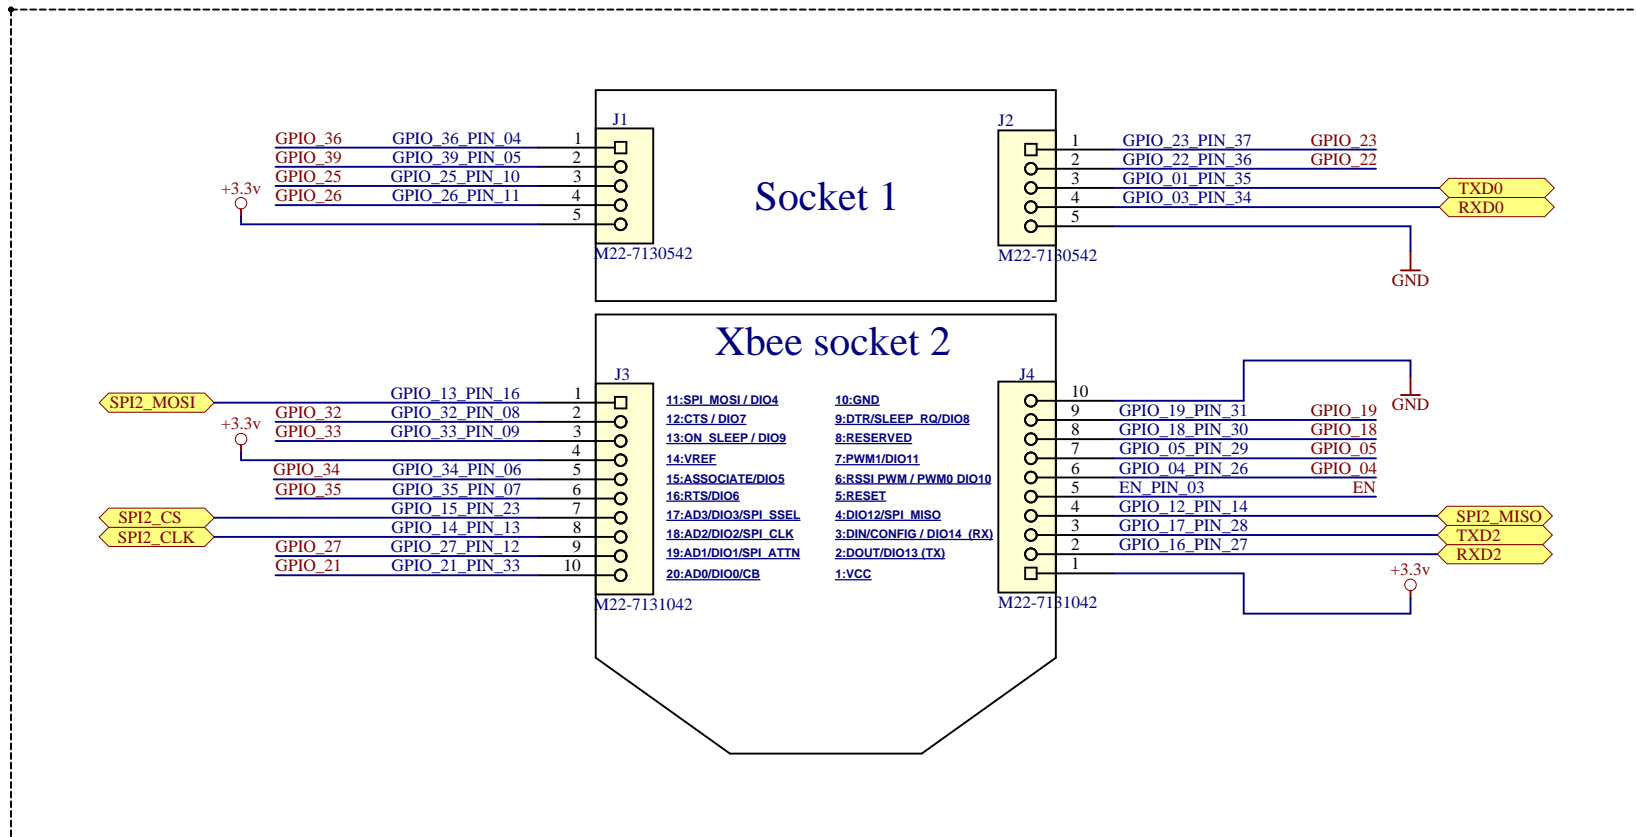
J1

GPIO_36 GPIO_36_PIN_04 1
GPIO_39 GPIO_39_PIN_05 2
GPIO_25 GPIO_25_PIN_10 3
+3.3v
GPIO_26 GPIO_26_PIN_11 4
5

M22-7130542

Socket 1

J2

1 GPIO_23_PIN_37 GPIO_23
2 GPIO_22_PIN_36 GPIO_22
3 GPIO_01_PIN_35 TXD0
4 GPIO_03_PIN_34 RXD0
5

M22-7130542

GND

Xbee socket 2

J3

SPI2_MOSI GPIO_13_PIN_16 1
GPIO_32 GPIO_32_PIN_08 2
+3.3v
GPIO_33 GPIO_33_PIN_09 3
4
GPIO_34 GPIO_34_PIN_06 5
GPIO_35 GPIO_35_PIN_07 6
SPI2_CS GPIO_15_PIN_23 7
SPI2_CLK GPIO_14_PIN_13 8
GPIO_27 GPIO_27_PIN_12 9
GPIO_21 GPIO_21_PIN_33 10

M22-7131042

11:SPI_MOSI / DIO4
12:CTS / DIO7
13:ON_SLEEP / DIO9
14:VREF
15:ASSOCIATE/DIO5
16:RTS/DIO6
17:AD3/DIO3/SPI_SSEL
18:AD2/DIO2/SPI_CLK
19:AD1/DIO1/SPI_ATTN
20:AD0/DIO0/CB

10:GND
9:DTR/SLEEP_RQ/DIO8
8:RESERVED
7:PWM1/DIO11
6:RSSI PWM / PWM0 DIO10
5:RESET
4:DIO12/SPI_MISO
3:DIN/CONFIG / DIO14_(RX)
2:DOUT/DIO13 (TX)
1:VCC

J4

10
GND
9 GPIO_19_PIN_31 GPIO_19
8 GPIO_18_PIN_30 GPIO_18
7 GPIO_05_PIN_29 GPIO_05
6 GPIO_04_PIN_26 GPIO_04
5 EN_PIN_03 EN
4 GPIO_12_PIN_14 SPI2_MISO
3 GPIO_17_PIN_28 TXD2
2 GPIO_16_PIN_27 RXD2
1
+3.3v

M22-7131042